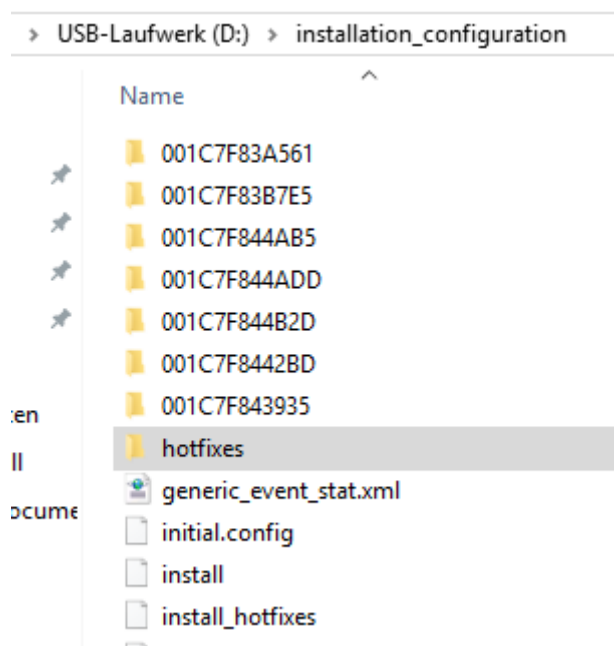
> USB-Laufwerk (D:) > installation_configuration

Name

001C7F83A561
001C7F83B7E5
001C7F844AB5
001C7F844ADD
001C7F844B2D
001C7F8442BD
001C7F843935
hotfixes
generic_event_stat.xml
initial.config
install
install_hotfixes

:en
ll
ocume